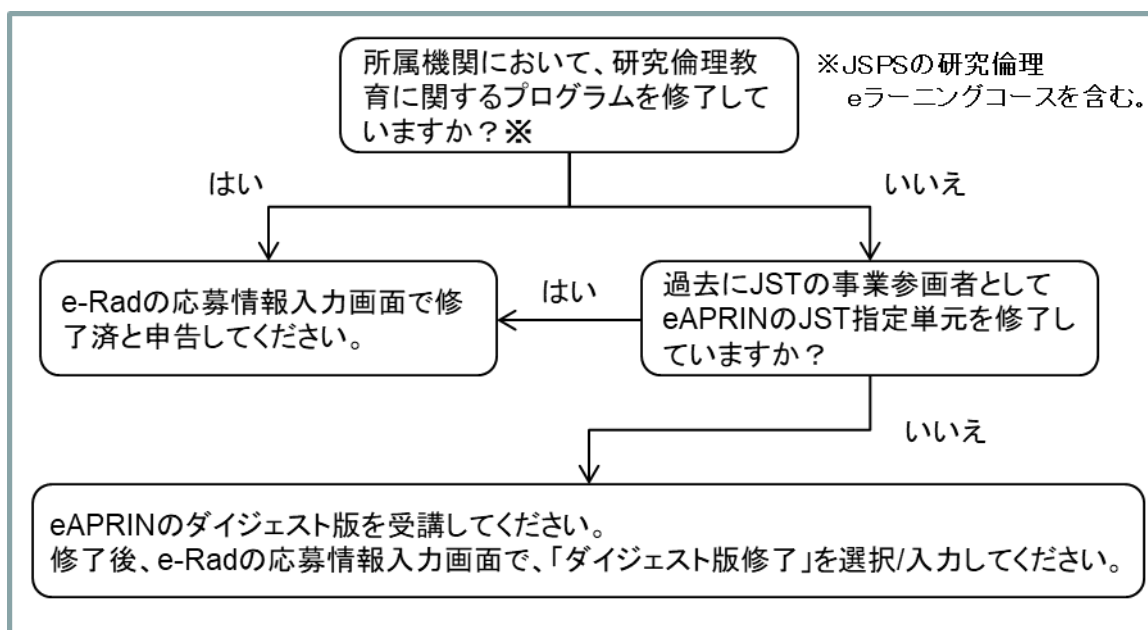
所属機関において、研究倫理教育に関するプログラムを修了していますか？※

※JSPSの研究倫理eラーニングコースを含む。

はい

いいえ

e-Radの応募情報入力画面で修了済と申告してください。

はい

過去にJSTの事業参画者としてeAPRINのJST指定単元を修了していますか？

いいえ

eAPRINのダイジェスト版を受講してください。
修了後、e-Radの応募情報入力画面で、「ダイジェスト版修了」を選択/入力してください。